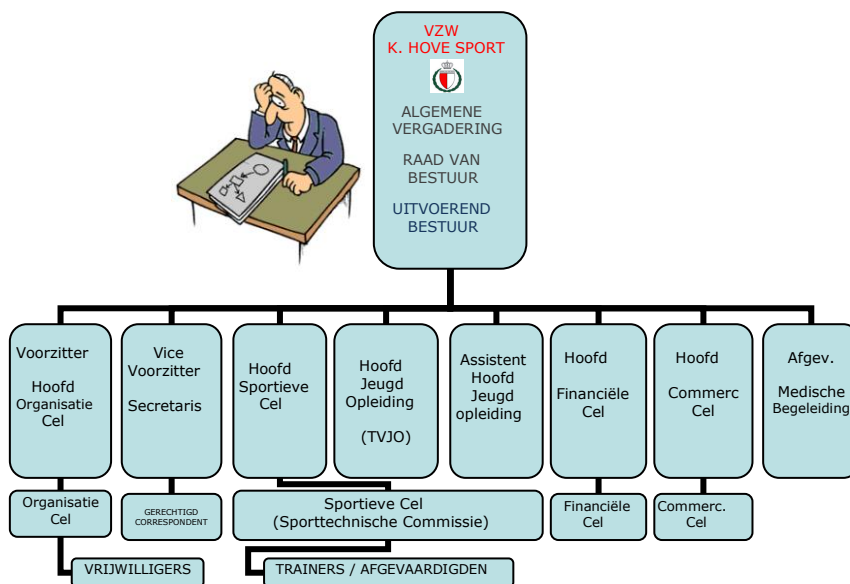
VZW
K. HOVE SPORT

ALGEMENE VERGADERING

RAAD VAN BESTUUR

UITVOEREND BESTUUR

Voorzitter

Hoofd Organisatie Cel

Vice Voorzitter

Secretaris

Hoofd Sportieve Cel

Hoofd Jeugd Opleiding

(TVJO)

Assistent Hoofd Jeugd opleiding

Hoofd

Financiële Cel

Hoofd

Commerc Cel

Afgev.

Medische Begeleiding

Organisatie Cel

GERECHTIGD CORRESPONDENT

Sportieve Cel
(Sporttechnische Commissie)

Financiële Cel

Commerc. Cel

VRIJWILLIGERS

TRAINERS / AFGEVAARDIGDEN